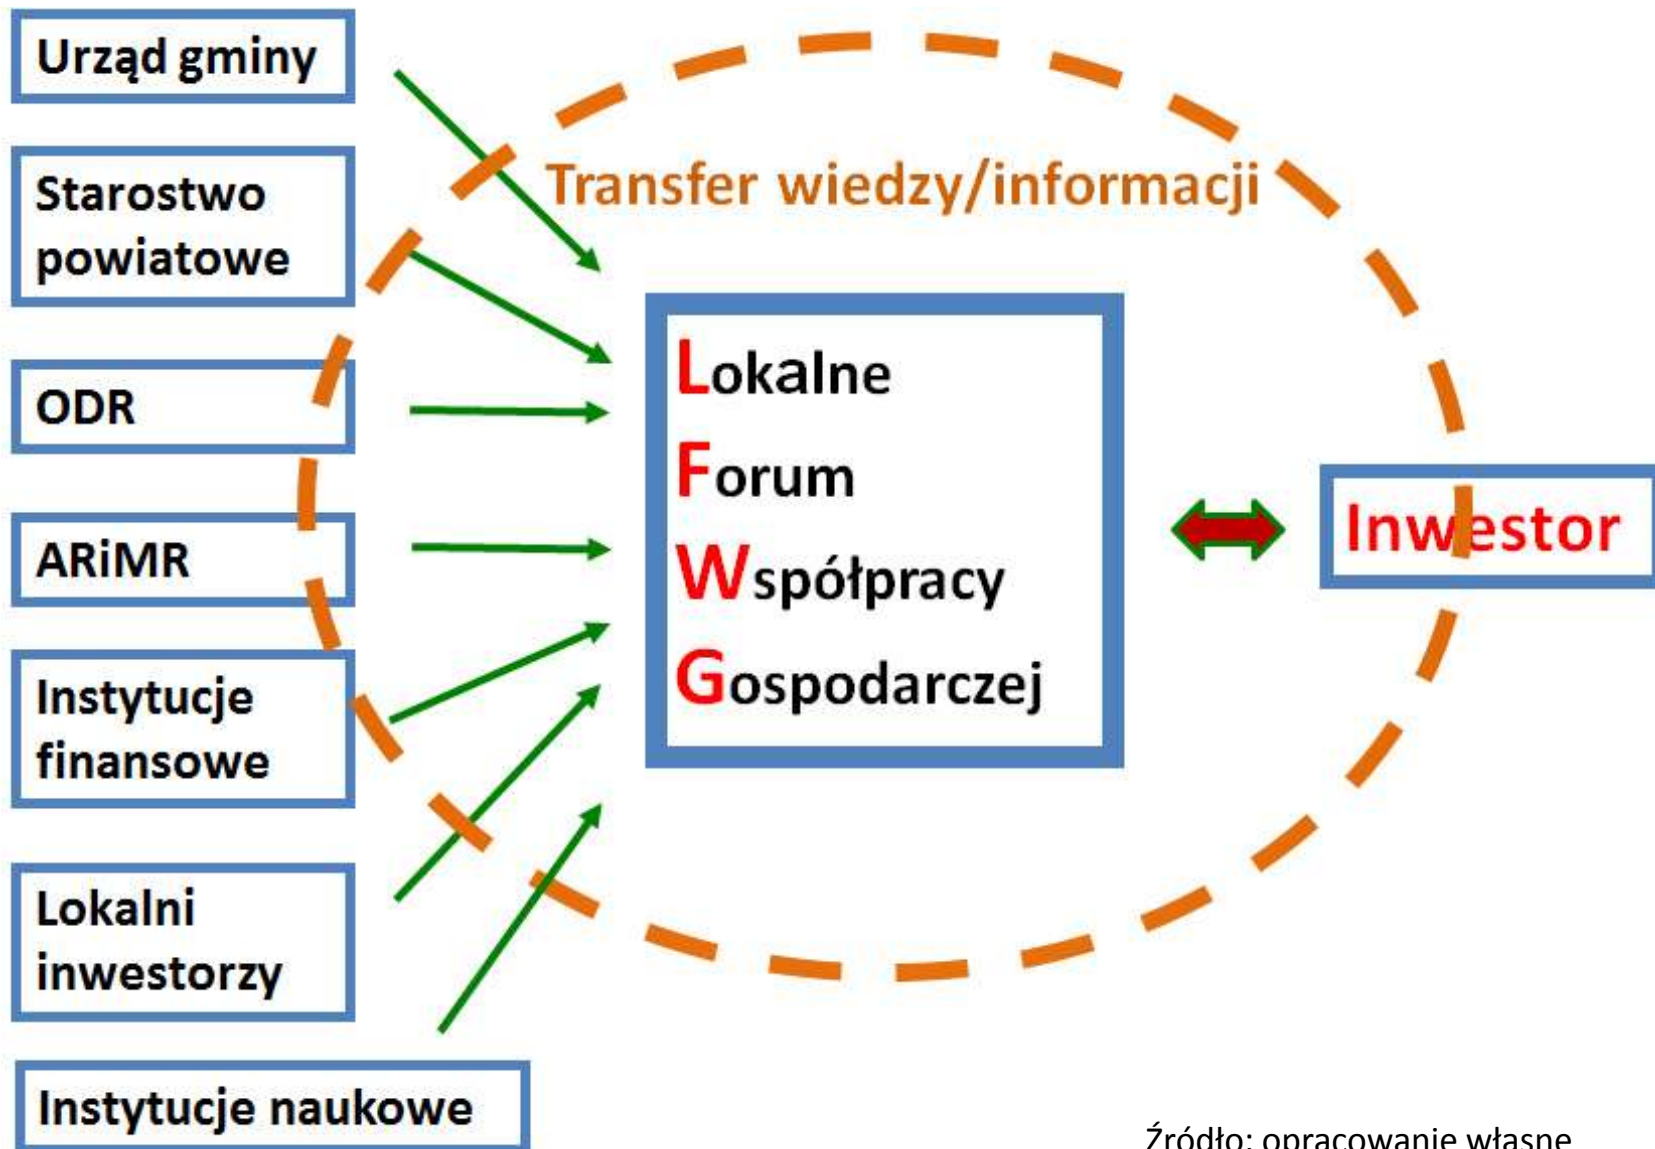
Urząd gminy

Starostwo powiatowe

ODR

ARiMR

Instytucje finansowe

Lokalni inwestorzy

Instytucje naukowe

Transfer wiedzy/informacji

Lokalne
Forum
Współpracy
Gospodarczej

Inwestor

Źródło: opracowanie własne